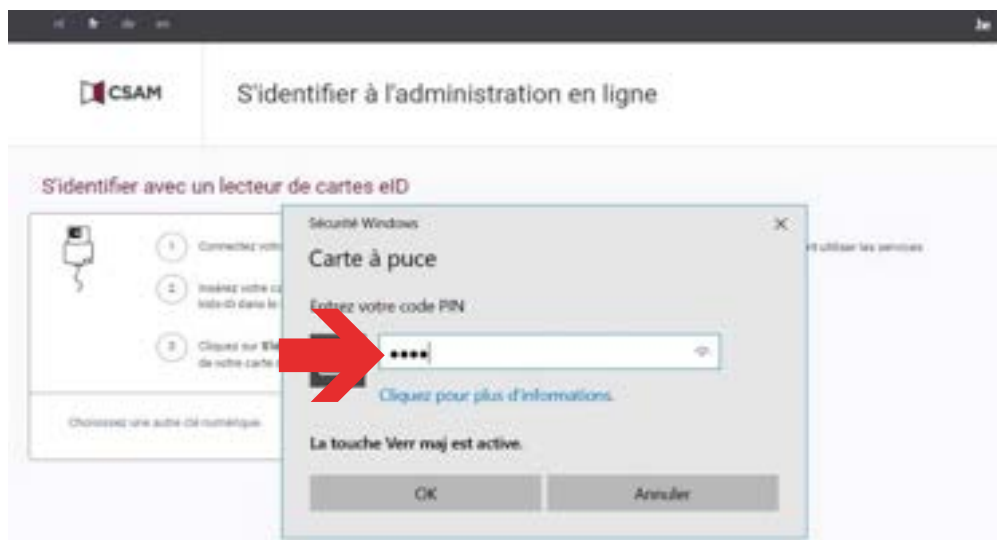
nl fr de en

CSAM

S'identifier à l'administration en ligne

S'identifier avec un lecteur de cartes eID

1 Connectez votre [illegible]

2 Insérez votre c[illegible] Kids-ID dans le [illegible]

3 Cliquez sur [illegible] de votre carte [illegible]

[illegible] utiliser les services

Choisissez une autre clé numérique

Sécurité Windows

Carte à puce

Entrez votre code PIN

••••

Cliquez pour plus d'informations.

La touche Verr maj est active.

OK

Annuler